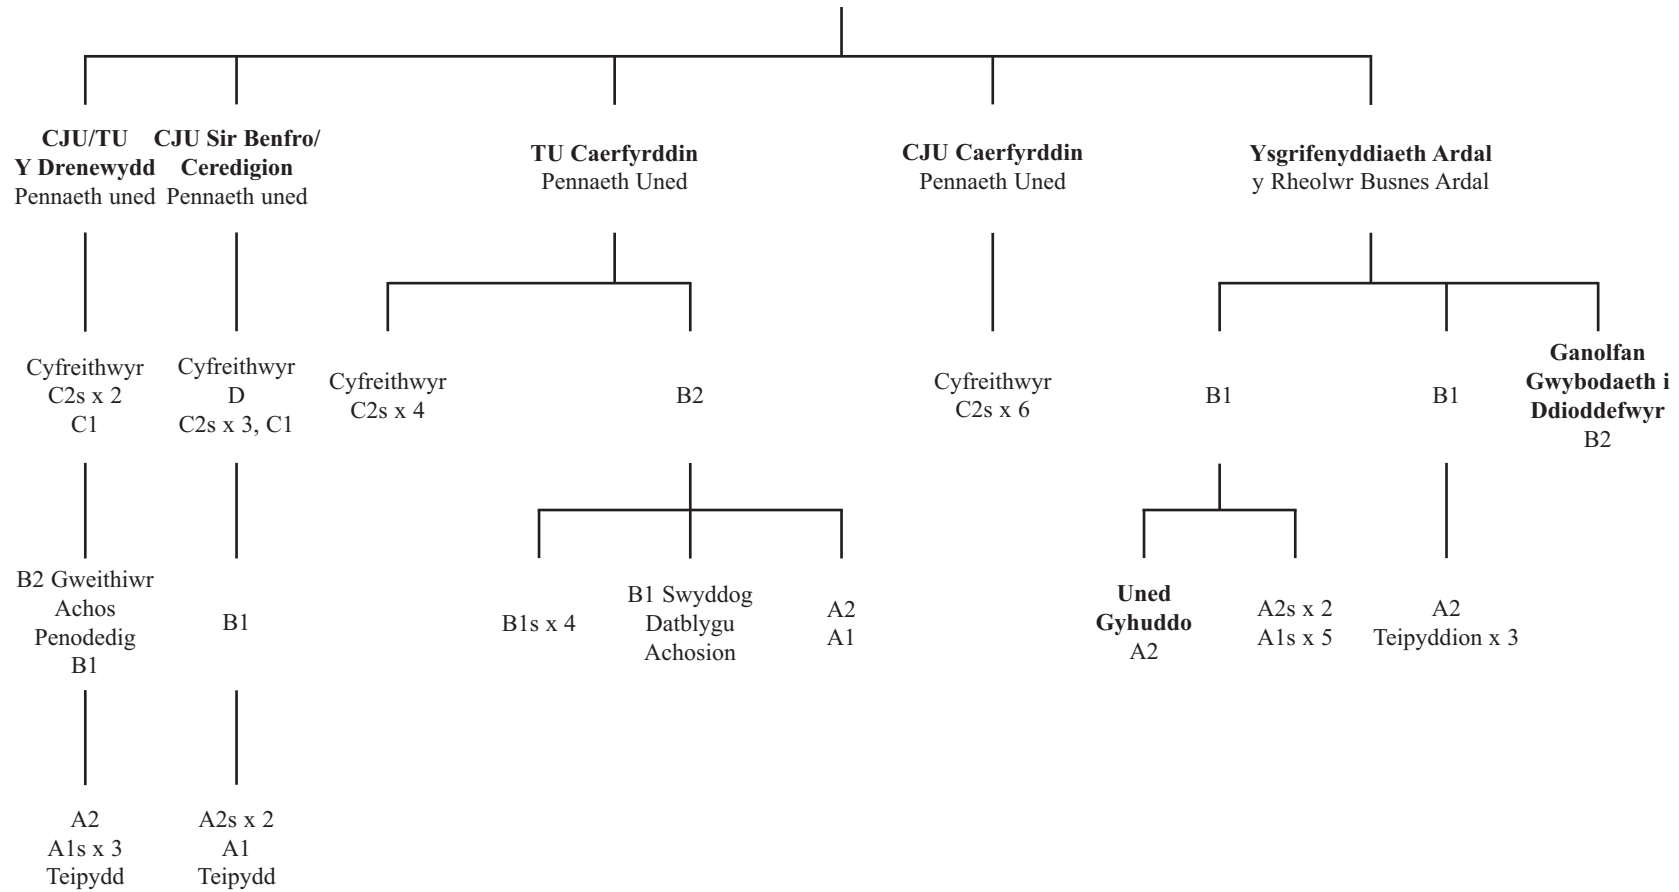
**CJU/TU Y Drenewydd**
Pennaeth uned

Cyfreithwyr
C2s x 2
C1

B2 Gweithiwr Achos Penodedig
B1

A2
A1s x 3
Teipydd

**CJU Sir Benfro/ Ceredigion**
Pennaeth uned

Cyfreithwyr
D
C2s x 3, C1

B1

A2s x 2
A1
Teipydd

**TU Caerfyrddin**
Pennaeth Uned

Cyfreithwyr
C2s x 4

B2

B1s x 4

B1 Swyddog Datblygu Achosion

A2
A1

**CJU Caerfyrddin**
Pennaeth Uned

Cyfreithwyr
C2s x 6

**Ysgrifenyddiaeth Ardal**
y Rheolwr Busnes Ardal

B1

**Uned Gyhuddo**
A2

A2s x 2
A1s x 5

B1

A2
Teipyddion x 3

**Ganolfan Gwybodaeth i Ddioddefwyr**
B2